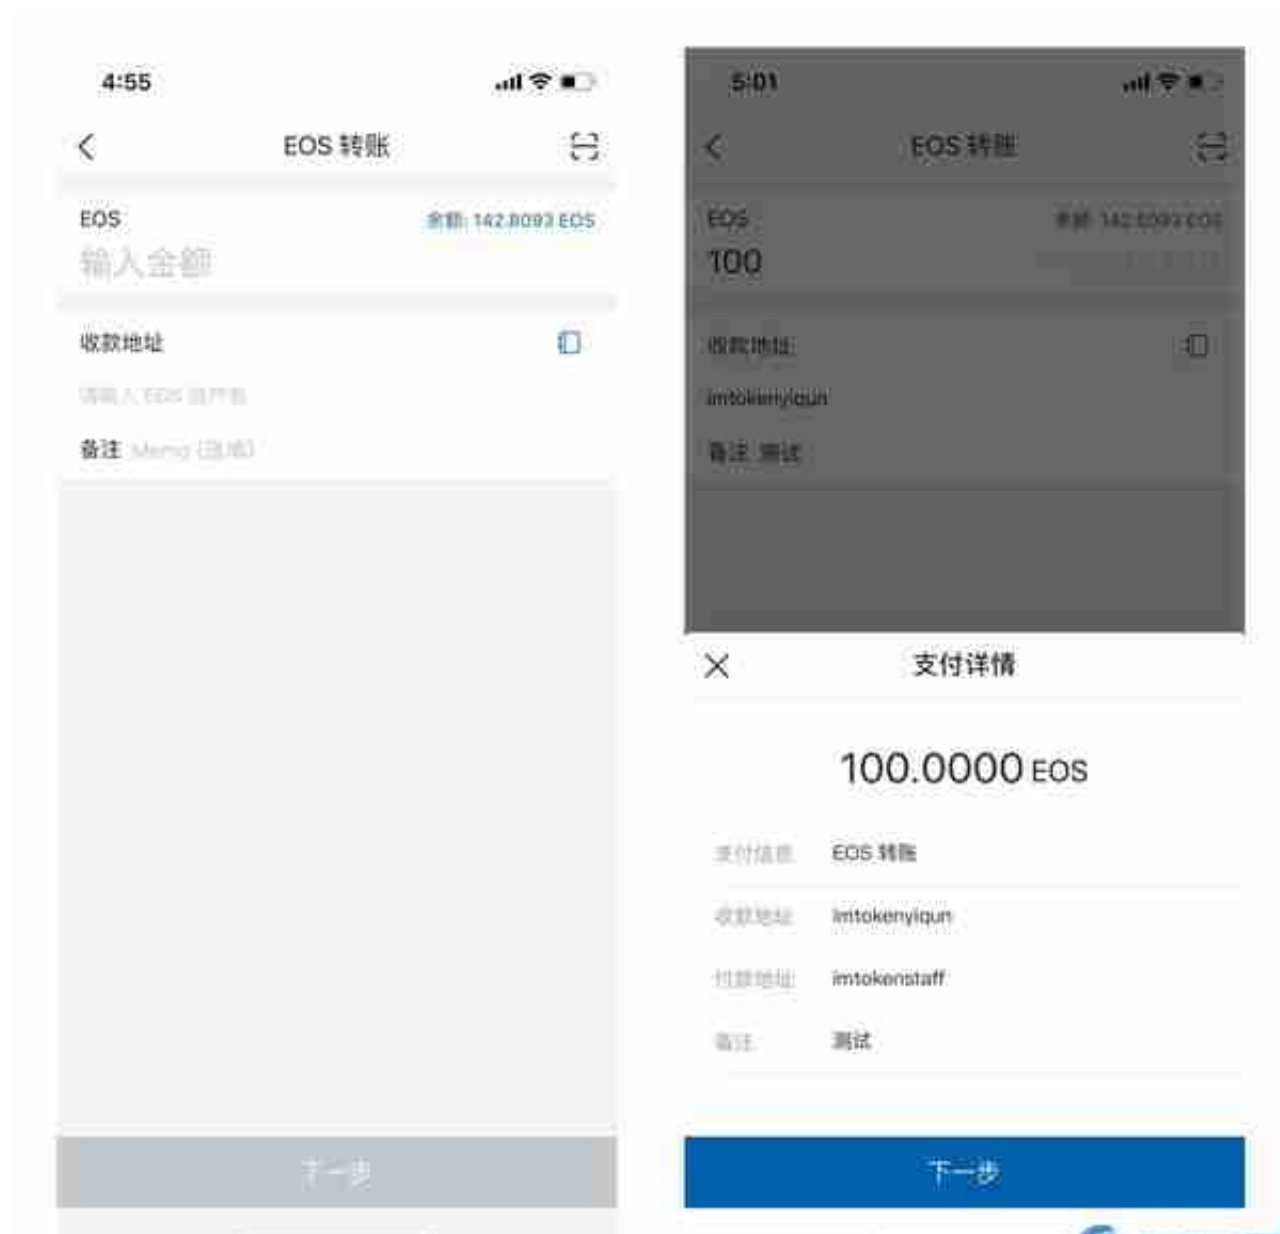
4:55

EOS 转账

EOS

余额: 142.8093 EOS

输入金额

收款地址

请输入 EOS 账户名

备注 Memo (选填)

下一步

5:01

EOS 转账

EOS

余额: 142.8093 EOS

100

收款地址

imtokenyiqun

备注 测试

支付详情

100.0000 EOS

支付信息 EOS 转账

收款地址 imtokenyiqun

付款地址 imtokenstaff

备注 测试

下一步